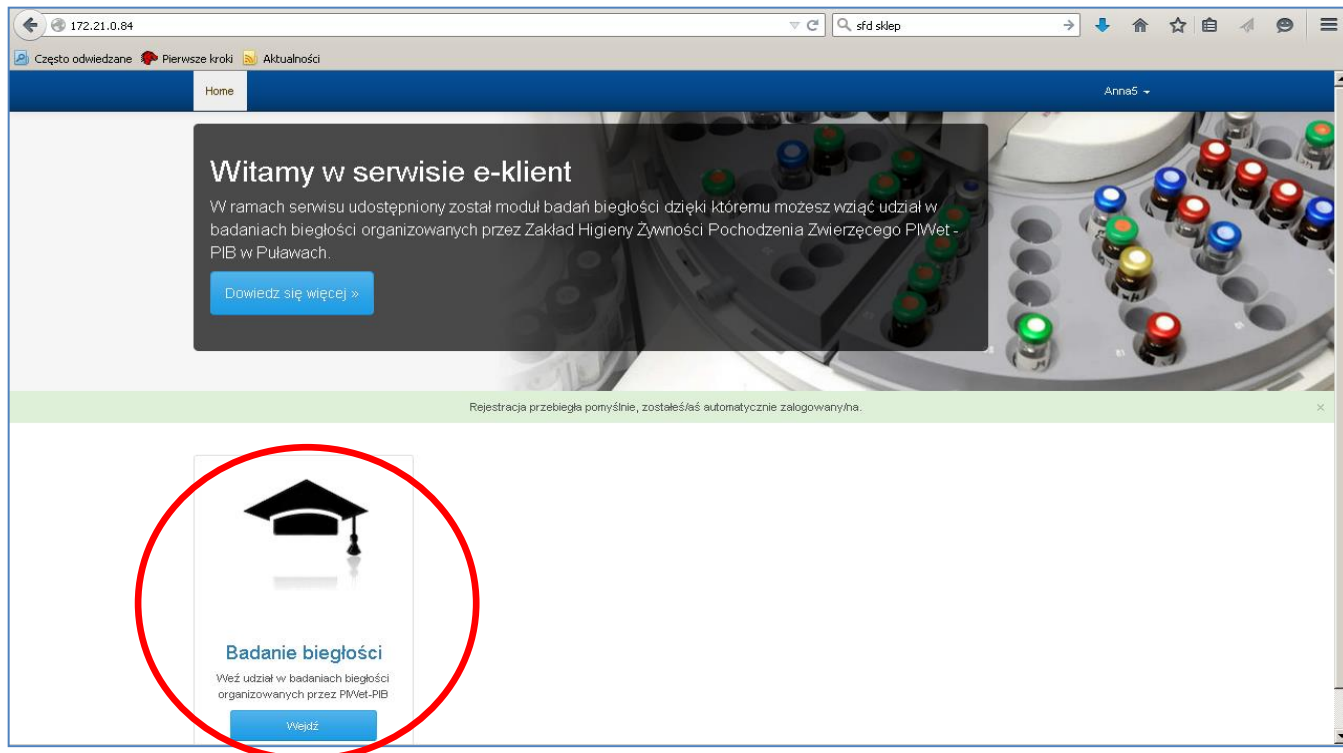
172.21.0.84

sfd sklep

Często odwiedzane Pierwsze kroki Aktualności

Home

Anna5

Witamy w serwisie e-klient

W ramach serwisu udostępniony został moduł badań biegłości dzięki któremu możesz wziąć udział w badaniach biegłości organizowanych przez Zakład Higieny Żywności Pochodzenia Zwierzęcego PIWet - PIB w Puławach.

Dowiedz się więcej »

Rejestracja przebiegła pomyślnie, zostałeś/aś automatycznie zalogowany/na.

×

Badanie biegłości

Weź udział w badaniach biegłości organizowanych przez PIWet-PIB

Wejdź